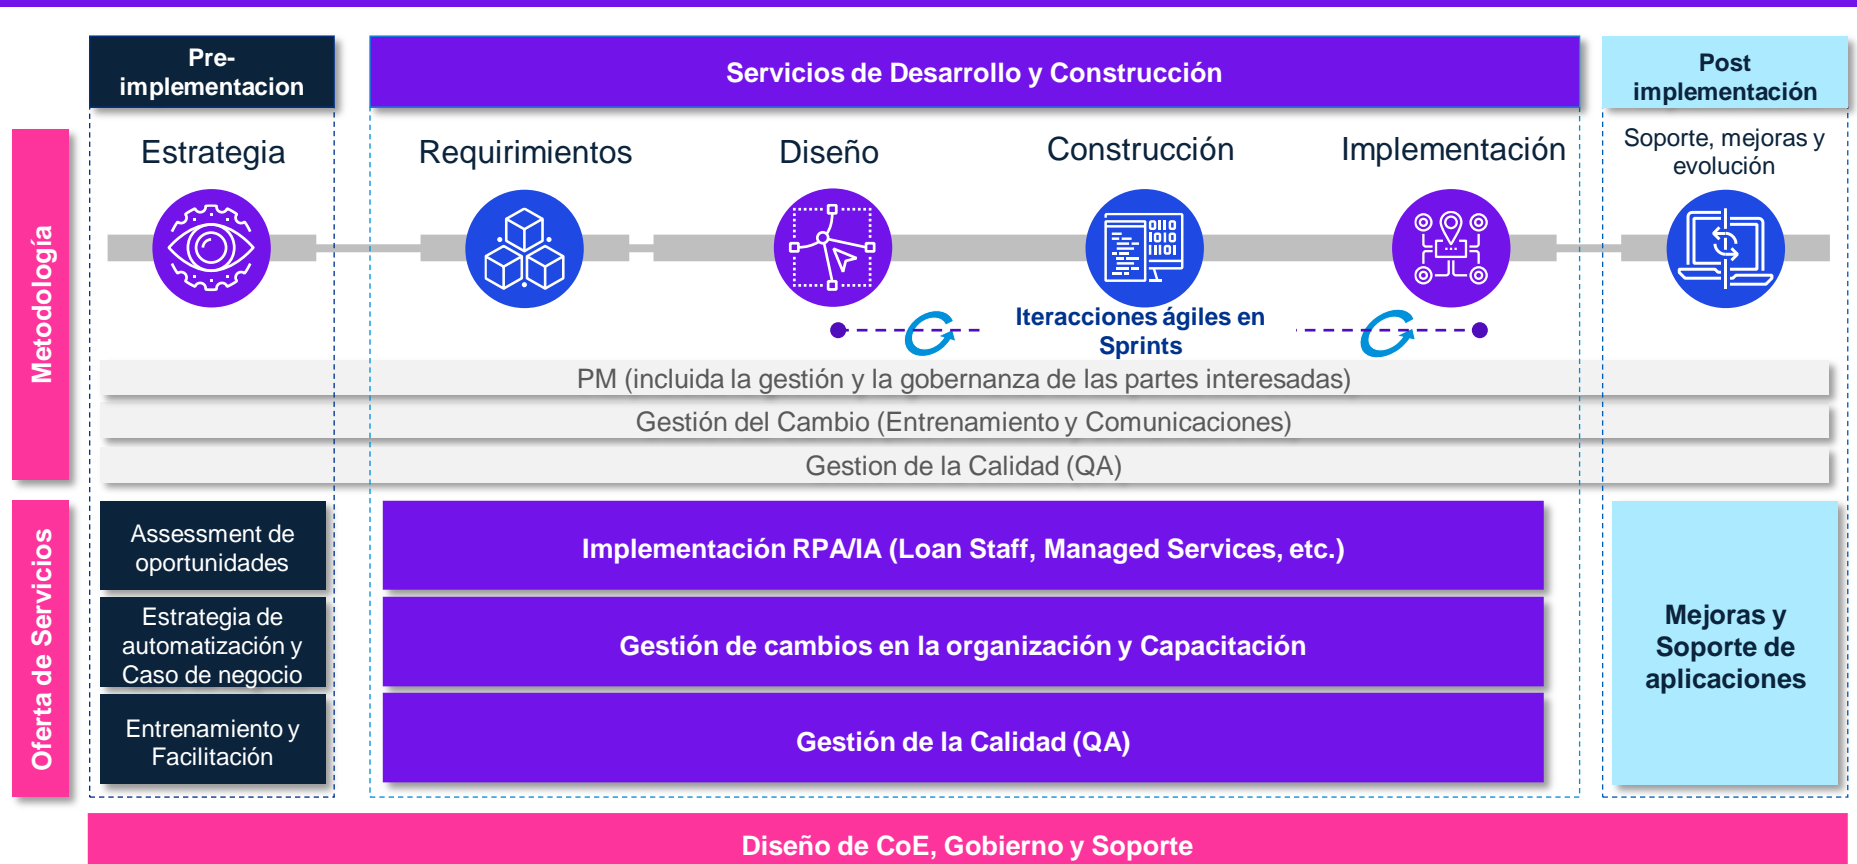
Pre-implementacion

Servicios de Desarrollo y Construcción

Post implementación

Metodología

Estrategia

Requirimientos

Diseño

Construcción

Implementación

Soporte, mejoras y evolución

Iteracciones ágiles en Sprints

PM (incluida la gestión y la gobernanza de las partes interesadas)

Gestión del Cambio (Entrenamiento y Comunicaciones)

Gestion de la Calidad (QA)

Oferta de Servicios

Assessment de oportunidades

Estrategia de automatización y Caso de negocio

Entrenamiento y Facilitación

Implementación RPA/IA (Loan Staff, Managed Services, etc.)

Gestión de cambios en la organización y Capacitación

Gestión de la Calidad (QA)

Mejoras y Soporte de aplicaciones

Diseño de CoE, Gobierno y Soporte